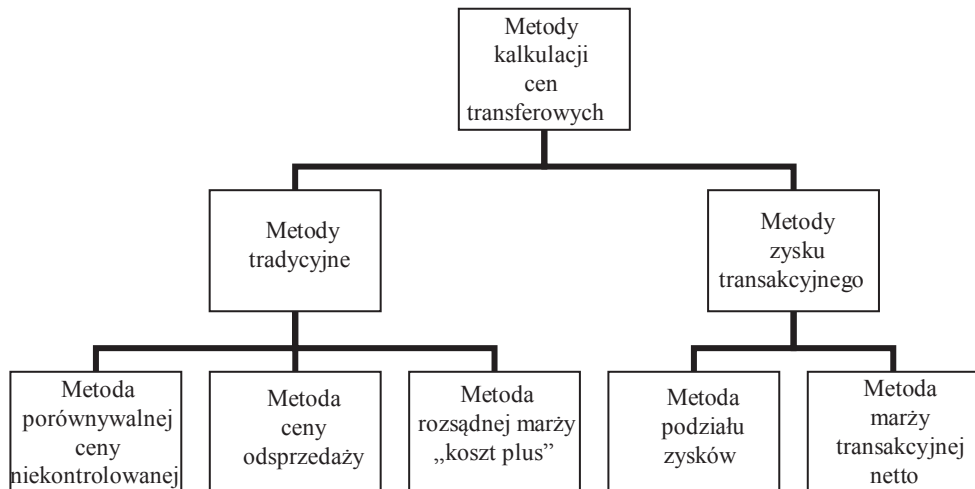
Metody kalkulacji cen transferowych

Metody tradycyjne

Metody zysku transakcyjnego

Metoda porównywalnej ceny niekontrolowanej

Metoda ceny odsprzedaży

Metoda rozsądnej marży „koszt plus”

Metoda podziału zysków

Metoda marży transakcyjnej netto